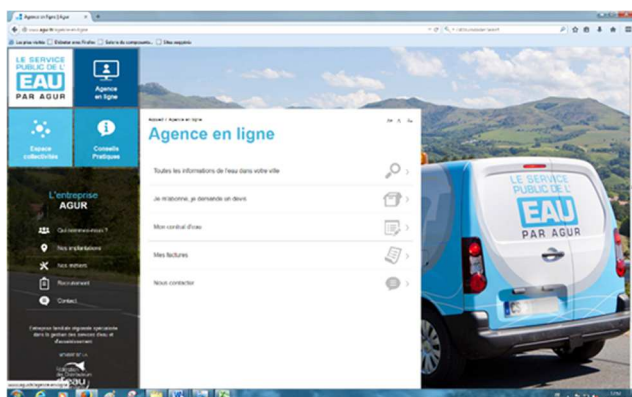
Agence en ligne | Agur

www.agur.fr/agence-en-ligne

Les plus visités | Éditeur avec Firefox | Suivi de la composante... | Dieu moyenne

LE SERVICE PUBLIC DE L'EAU PAR AGUR

Agence en ligne

Espace collectivités

Conseils Pratiques

L'entreprise AGUR

Qui sommes-nous ?

Nos implantations

Nos métiers

Recrutement

Contact

Entreprise familiale régionale spécialisée dans la gestion des services d'eau et d'assainissement

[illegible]

Accueil > Agence en ligne

Agence en ligne

Toutes les informations de l'eau dans votre ville

Je m'abonne, je demande un devis

Mon contrat d'eau

Mes factures

Nous contacter

LE SERVICE PUBLIC DE L' EAU PAR AGUR

www.agur.fr/agence-en-ligne